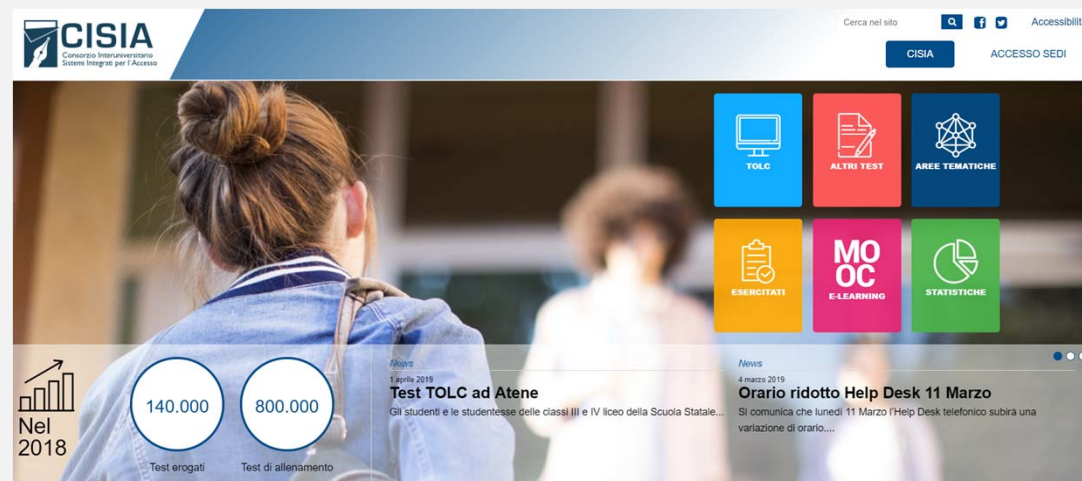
CISIA
Consorzio Interuniversitario Sistemi Integrati per l'Accesso

Cerca nel sito

Accessibilit

CISIA

ACCESSO SEDI

TOLC

ALTRI TEST

AREE TEMATICHE

ESERCITATI

MOOC
E-LEARNING

STATISTICHE

Nel 2018

140.000
Test erogati

800.000
Test di allenamento

News
1 aprile 2019
Test TOLC ad Atene
Gli studenti e le studentesse delle classi III e IV liceo della Scuola Statale...

News
4 marzo 2019
Orario ridotto Help Desk 11 Marzo
Si comunica che lunedì 11 Marzo l'Help Desk telefonico subirà una variazione di orario....